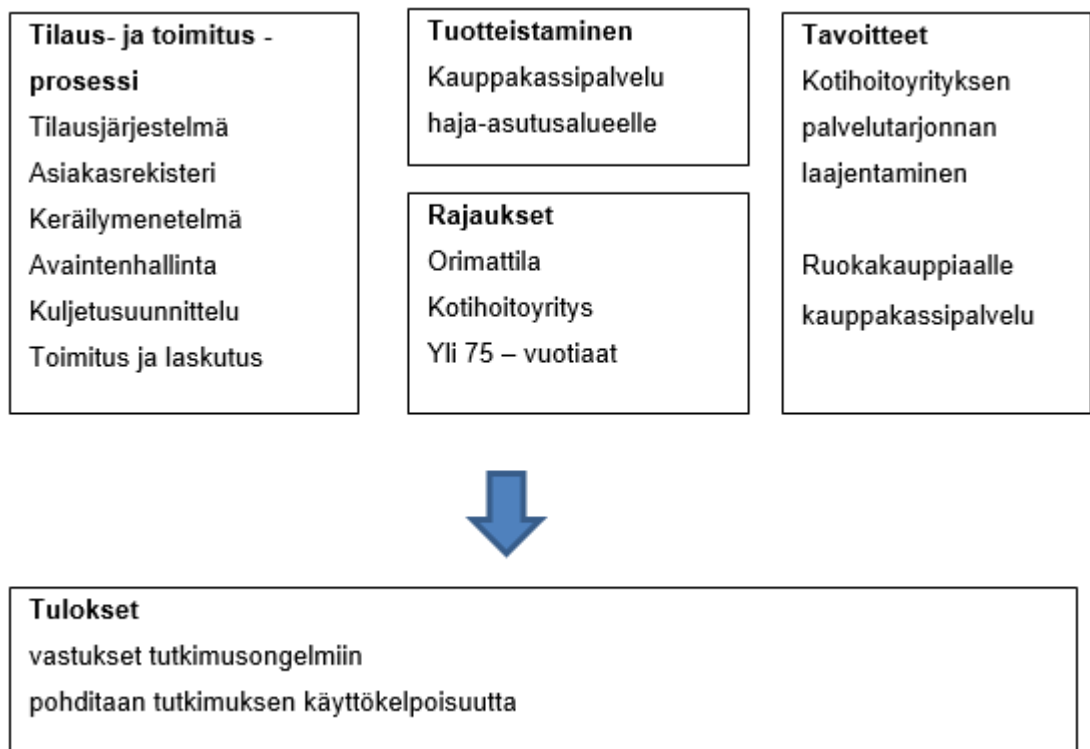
Tilaus- ja toimitus -prosessi
Tilausjärjestelmä
Asiakasrekisteri
Keräilymenetelmä
Avaintenhallinta
Kuljetusuunnittelu
Toimitus ja laskutus

Tuotteistaminen
Kauppakassipalvelu haja-asutusalueelle

Rajaukset
Orimattila
Kotihoitoyritys
Yli 75 – vuotiaat

Tavoitteet
Kotihoitoyrityksen palvelutarjonnan laajentaminen

Ruokakauppiaalle kauppakassipalvelu

Tulokset
vastukset tutkimusongelmiin
pohditaan tutkimuksen käyttökelpoisuutta